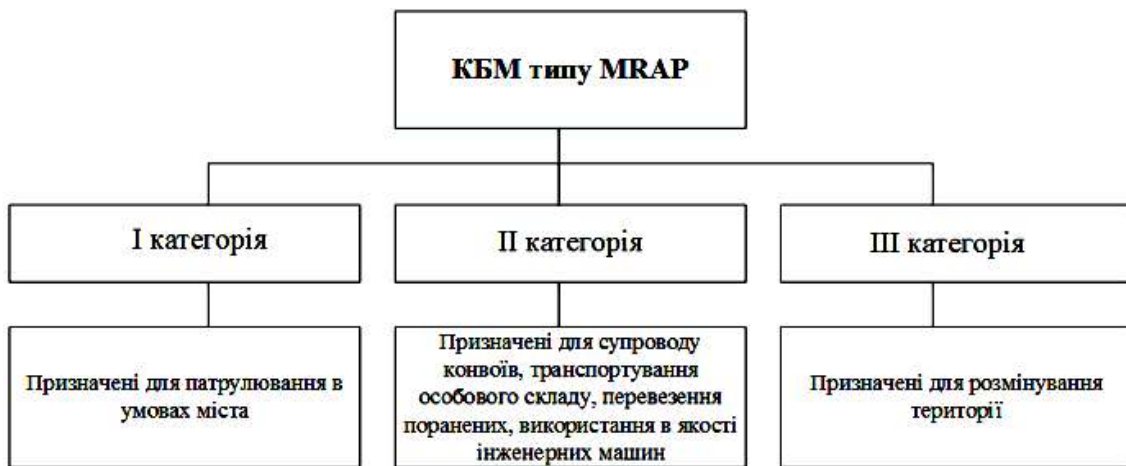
КБМ типу MRAP

І категорія

ІІ категорія

ІІІ категорія

Призначені для патрулювання в умовах міста

Призначені для супроводу конвоїв, транспортування особового складу, перевезення поранених, використання в якості інженерних машин

Призначені для розмінування території